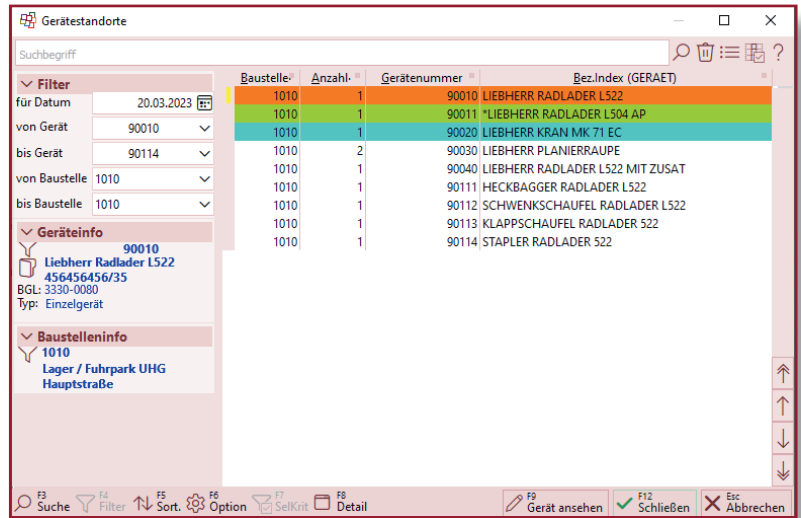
Gerätestandorte

Suchbegriff

Filter
für Datum 20.03.2023
von Gerät 90010
bis Gerät 90114
von Baustelle 1010
bis Baustelle 1010

Geräteinfo
90010
Liebherr Radlader L522
456456456/35
BGL: 3330-0080
Typ: Einzelgerät

Baustelleninfo
1010
Lager / Fuhrpark UHG
Hauptstraße

| Baustelle | Anzahl | Gerätenummer | Bez.Index (GERAET) |
|---|---|---|---|
| 1010 | 1 | 90010 | LIEBHERR RADLADER L522 |
| 1010 | 1 | 90011 | *LIEBHERR RADLADER L504 AP |
| 1010 | 1 | 90020 | LIEBHERR KRAN MK 71 EC |
| 1010 | 2 | 90030 | LIEBHERR PLANIERRAUPE |
| 1010 | 1 | 90040 | LIEBHERR RADLADER L522 MIT ZUSAT |
| 1010 | 1 | 90111 | HECKBAGGER RADLADER L522 |
| 1010 | 1 | 90112 | SCHWENKSCHAUFEL RADLADER L522 |
| 1010 | 1 | 90113 | KLAPPSCHAUFEL RADLADER 522 |
| 1010 | 1 | 90114 | STAPLER RADLADER 522 |

F3 Suche F4 Filter F5 Sort. F6 Option F7 SelKrit F8 Detail F9 Gerät ansehen F12 Schließen Esc Abbrechen